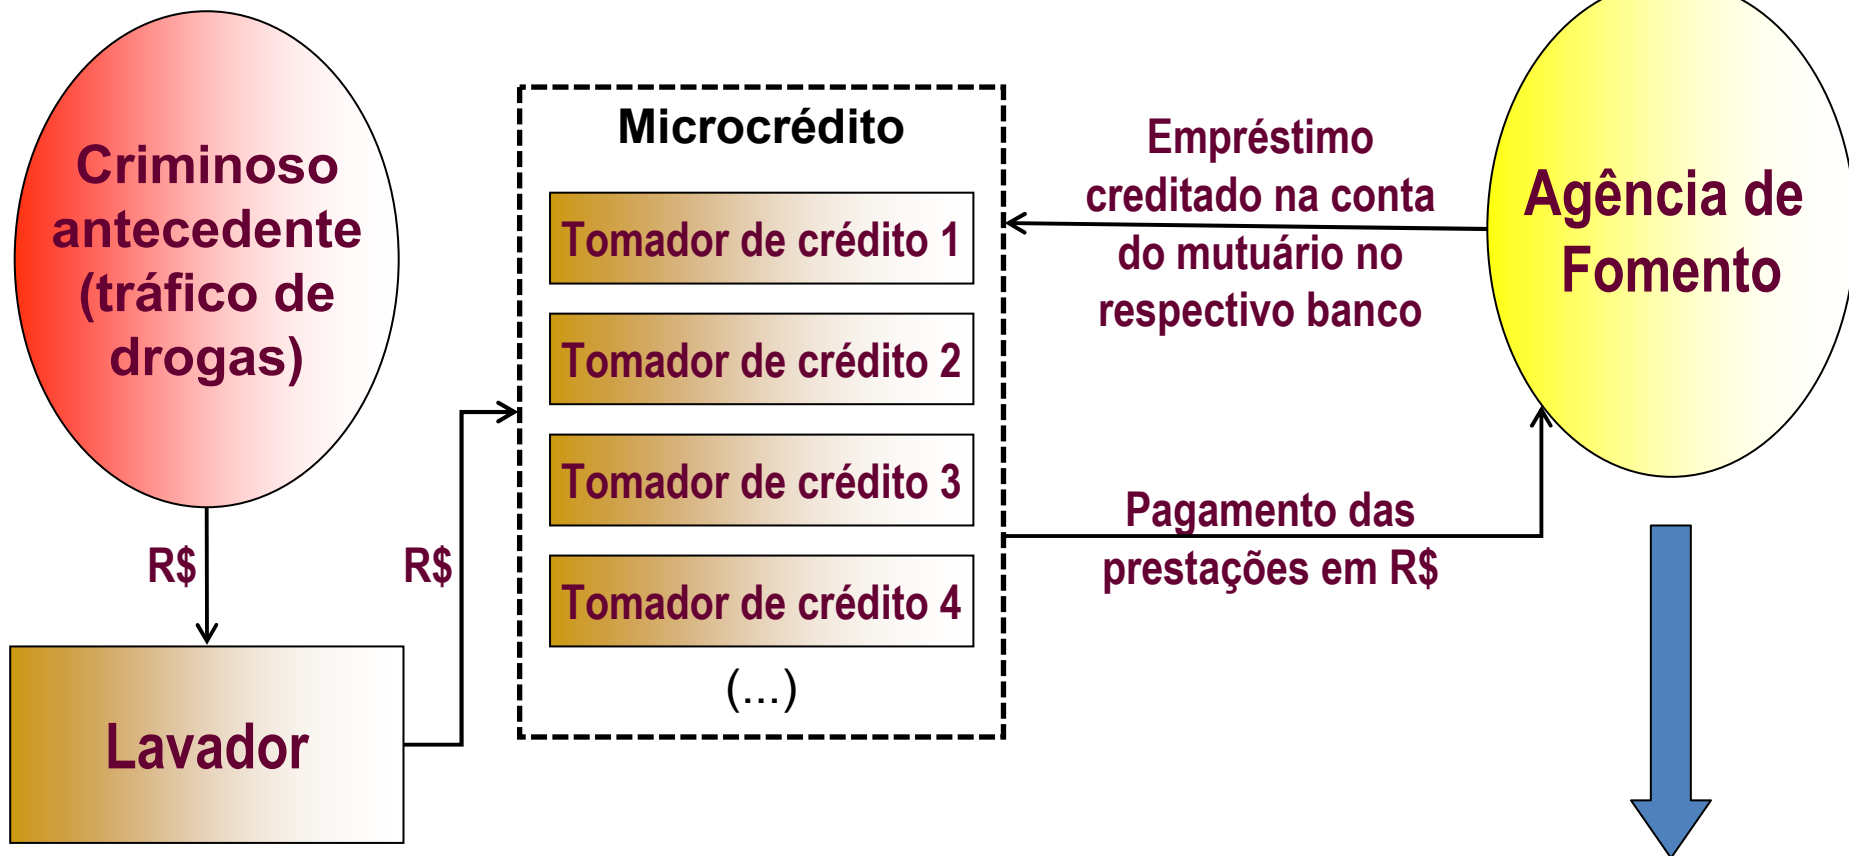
Criminoso antecedente (tráfico de drogas)

R$

Lavador

R$

Microcrédito

Tomador de crédito 1

Tomador de crédito 2

Tomador de crédito 3

Tomador de crédito 4

(...)

Empréstimo creditado na conta do mutuário no respectivo banco

Agência de Fomento

Pagamento das prestações em R$